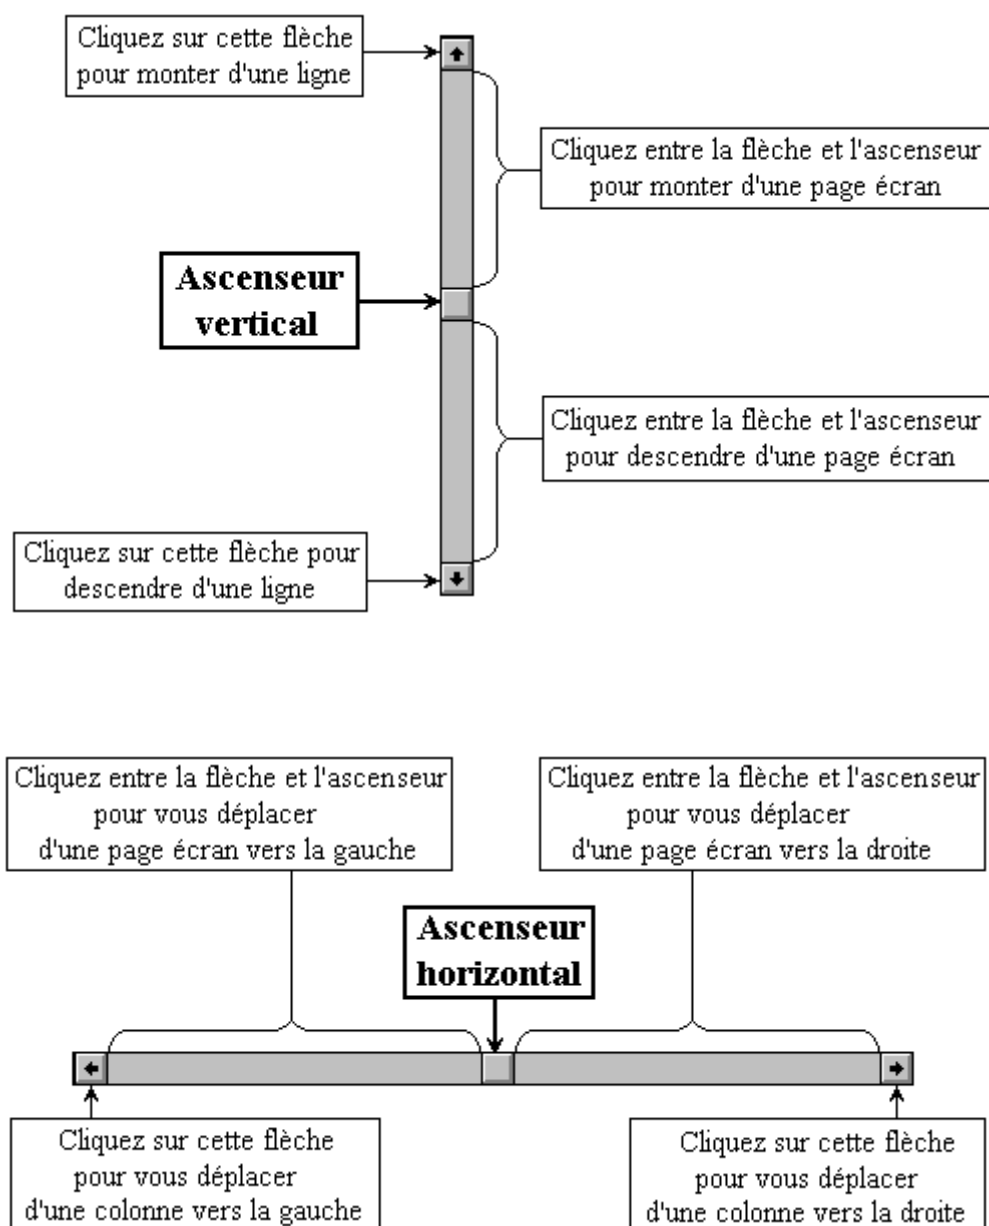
Cliquez sur cette flèche pour monter d'une ligne

Cliquez entre la flèche et l'ascenseur pour monter d'une page écran

Ascenseur vertical

Cliquez entre la flèche et l'ascenseur pour descendre d'une page écran

Cliquez sur cette flèche pour descendre d'une ligne

Cliquez entre la flèche et l'ascenseur pour vous déplacer d'une page écran vers la gauche

Cliquez entre la flèche et l'ascenseur pour vous déplacer d'une page écran vers la droite

Ascenseur horizontal

Cliquez sur cette flèche pour vous déplacer d'une colonne vers la gauche

Cliquez sur cette flèche pour vous déplacer d'une colonne vers la droite